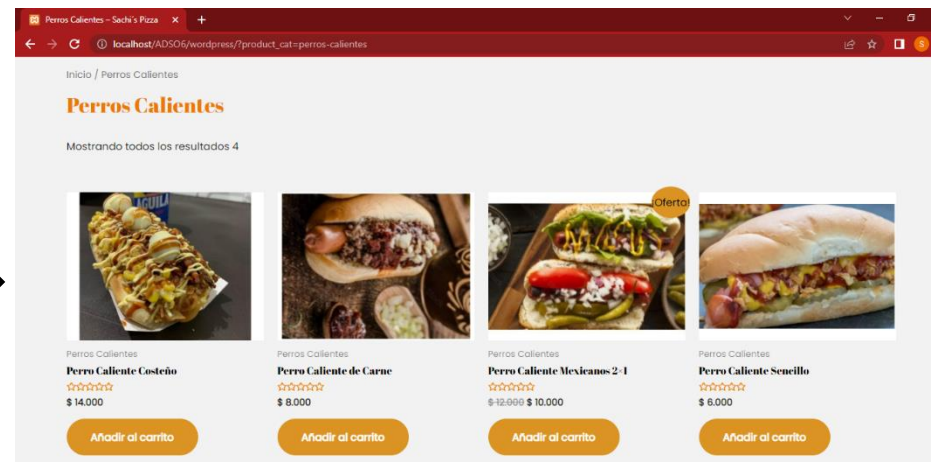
Perros Calientes – Sachi's Pizza ×
localhost/ADSO6/wordpress/?product_cat=perros-calientes

Inicio / Perros Calientes

Perros Calientes

Mostrando todos los resultados 4

Perros Calientes
Perro Caliente Costeño
$ 14.000
Añadir al carrito

Perros Calientes
Perro Caliente de Carne
$ 8.000
Añadir al carrito

¡Oferta!
Perros Calientes
Perro Caliente Mexicanos 2×1
~~$ 12.000~~ $ 10.000
Añadir al carrito

Perros Calientes
Perro Caliente Sencillo
$ 6.000
Añadir al carrito